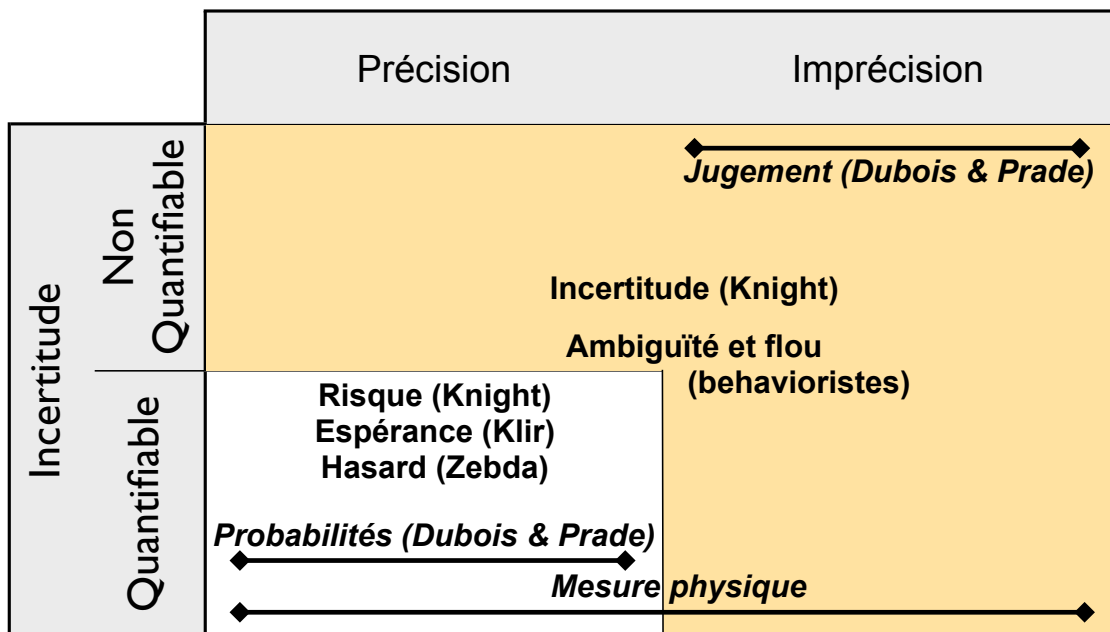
Précision

Imprécision

Incertitude

Non Quantifiable

Quantifiable

Jugement (Dubois & Prade)

Incertitude (Knight)

Ambiguïté et flou (behavioristes)

Risque (Knight)
Espérance (Klir)
Hasard (Zebda)

Probabilités (Dubois & Prade)

Mesure physique